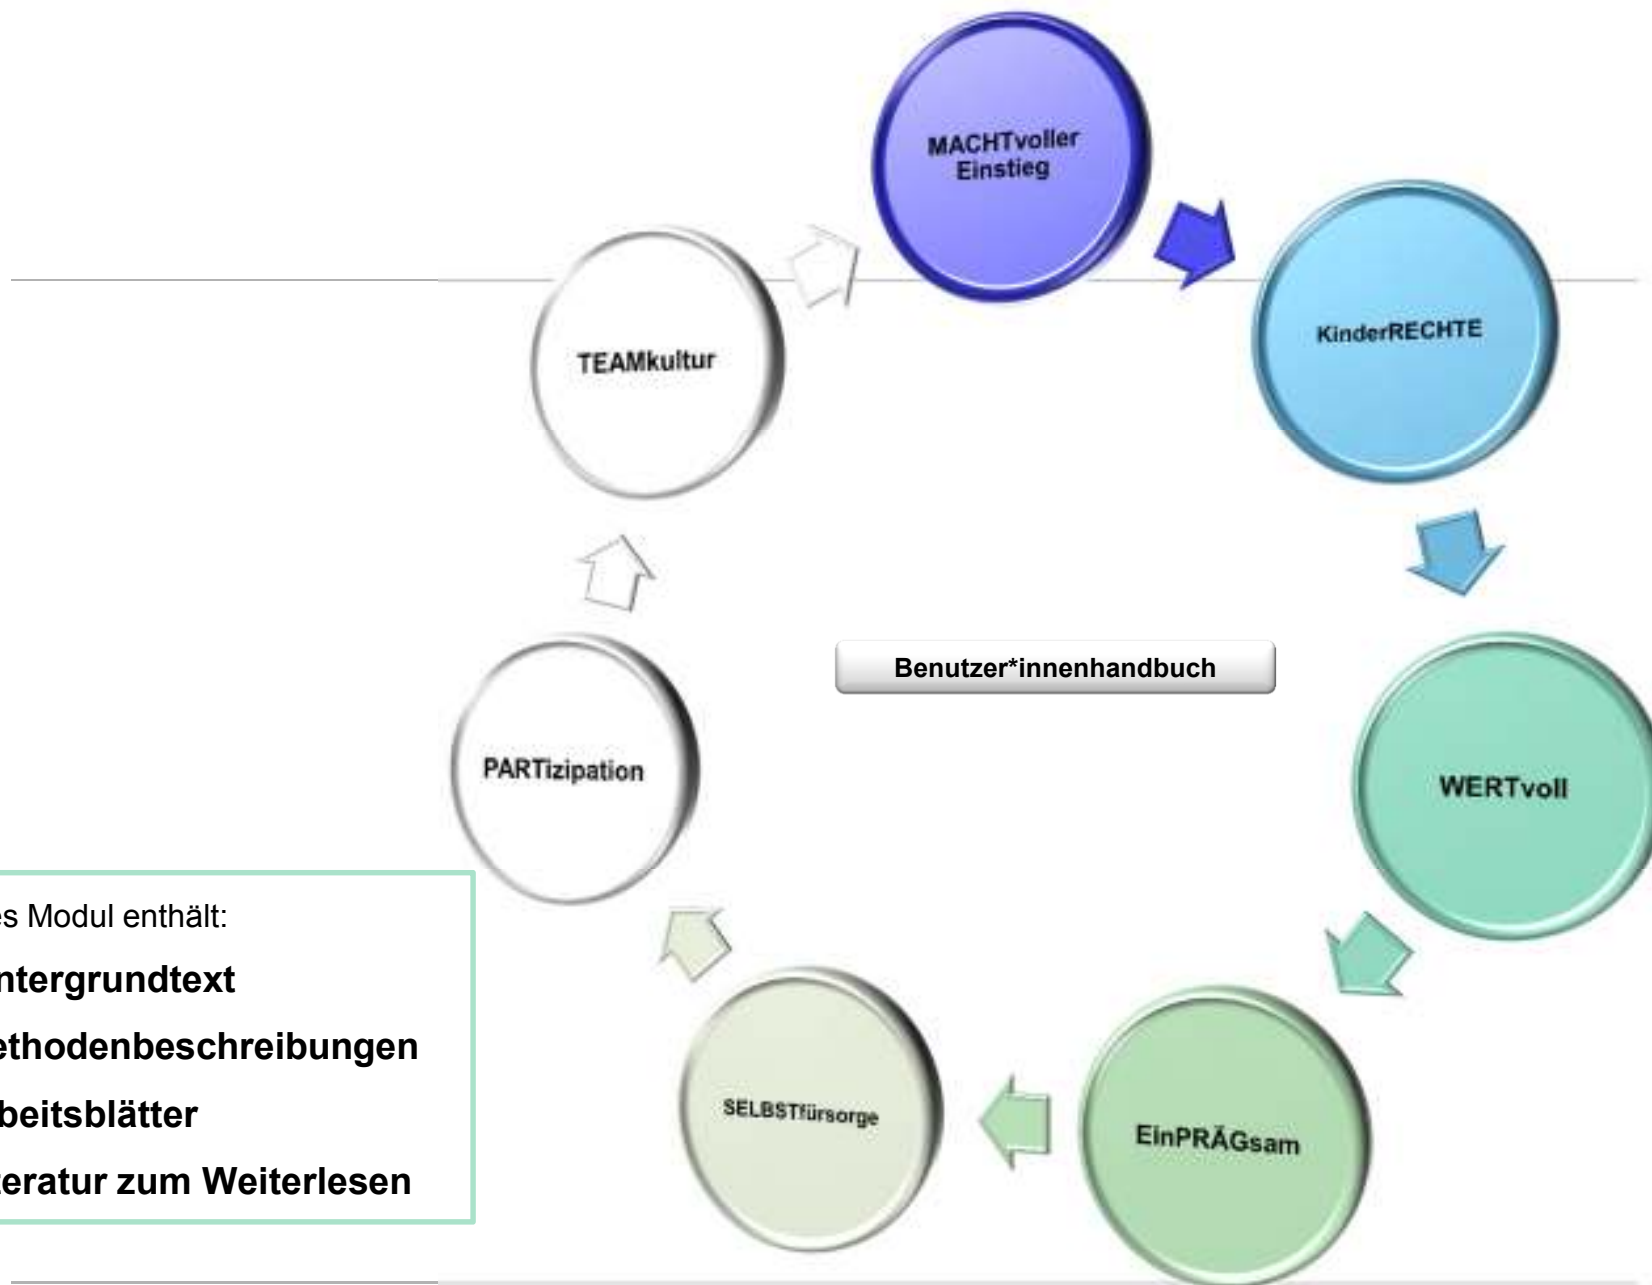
MACHTvoller Einstieg

KinderRECHTE

WERTvoll

EinPRÄGsam

SELBSTfürsorge

PARTizipation

TEAMkultur

Benutzer*innenhandbuch

es Modul enthält:

intergrundtext

ethodenbeschreibungen

beitsblätter

teratur zum Weiterlesen